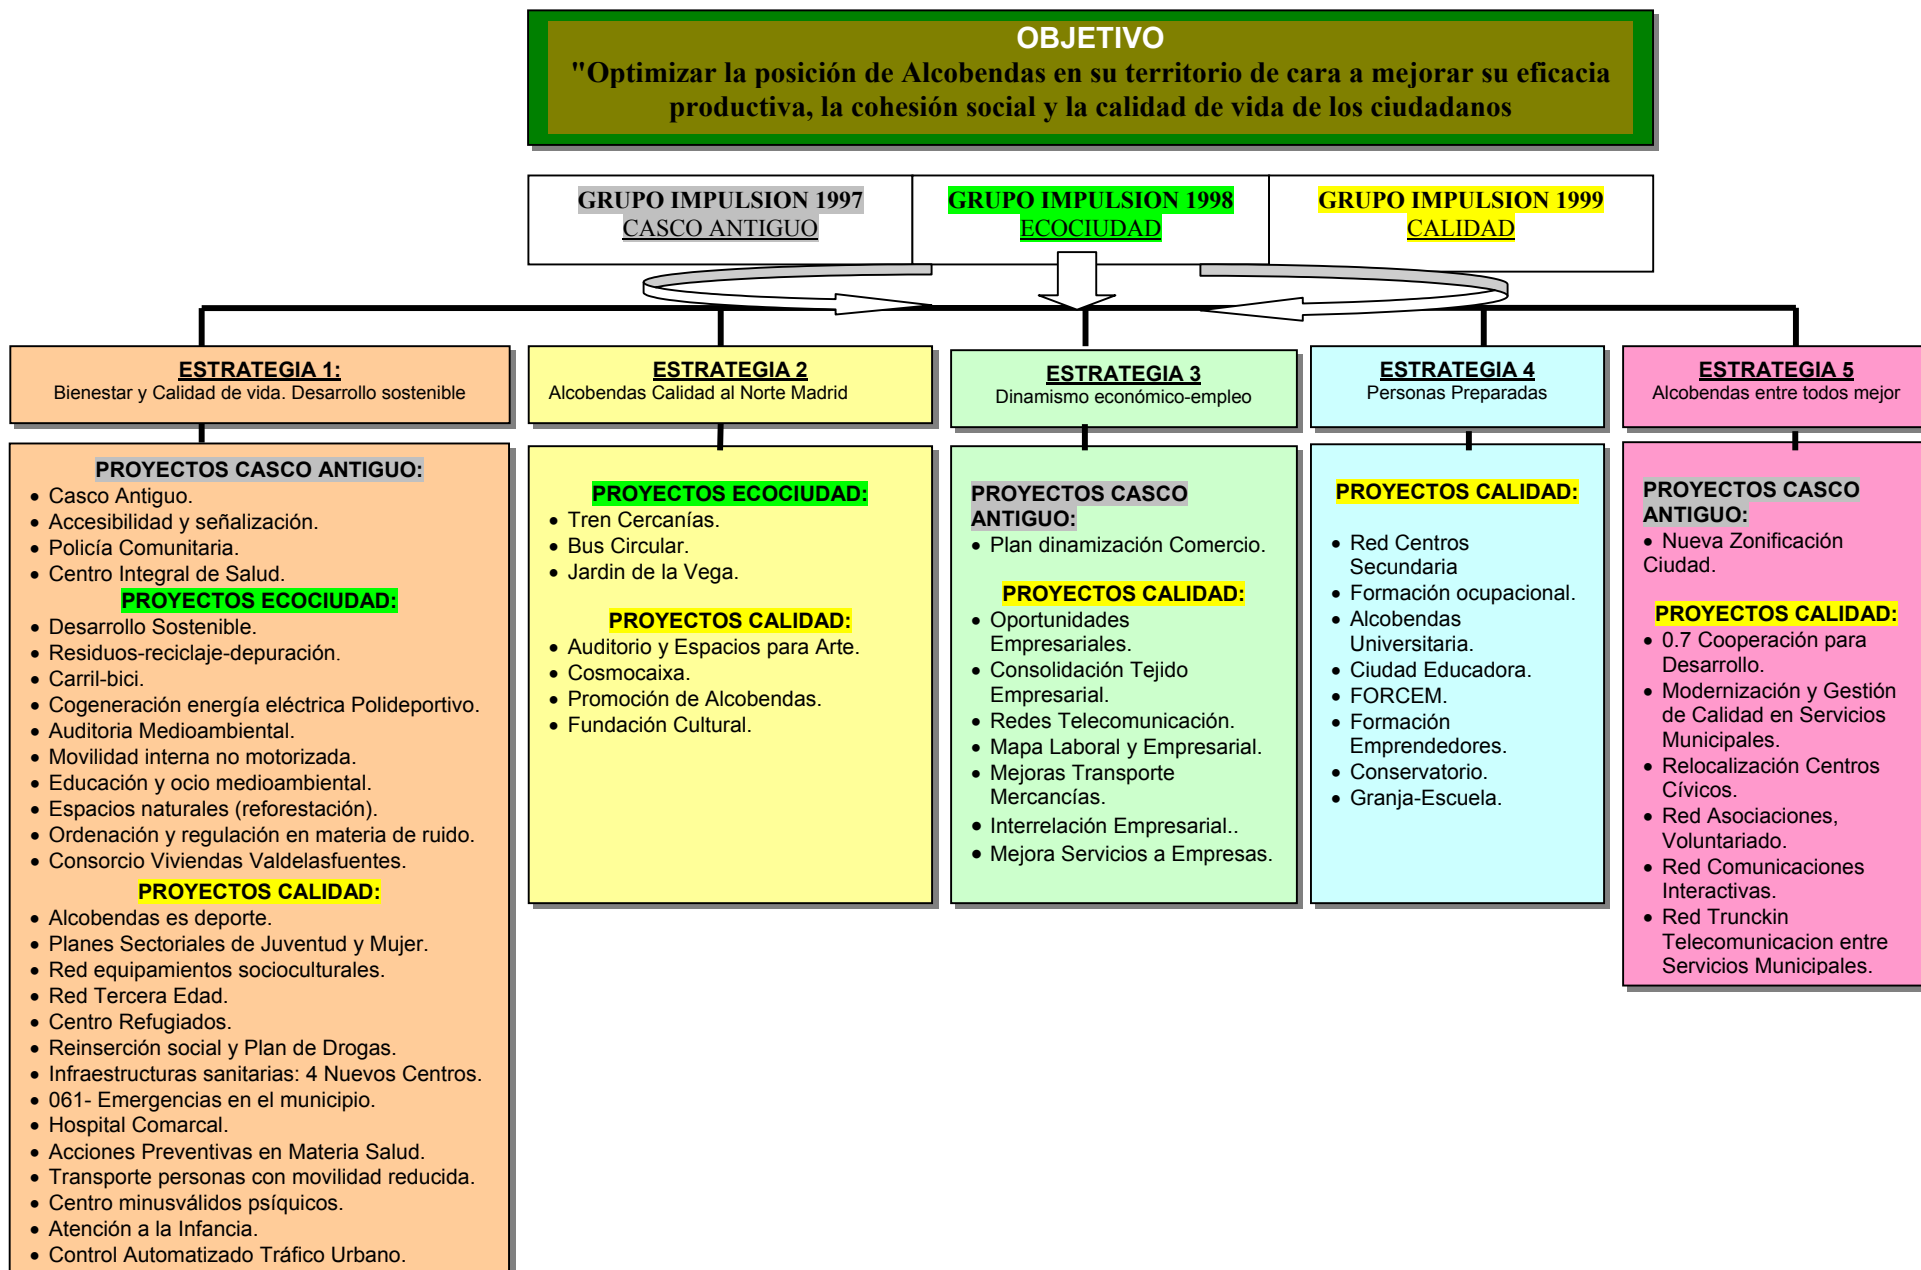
OBJETIVO
"Optimizar la posición de Alcobendas en su territorio de cara a mejorar su eficacia productiva, la cohesión social y la calidad de vida de los ciudadanos

GRUPO IMPULSION 1997
CASCO ANTIGUO

GRUPO IMPULSION 1998
ECOCIUDAD

GRUPO IMPULSION 1999
CALIDAD

ESTRATEGIA 1:
Bienestar y Calidad de vida. Desarrollo sostenible

PROYECTOS CASCO ANTIGUO:
• Casco Antiguo.
• Accesibilidad y señalización.
• Policía Comunitaria.
• Centro Integral de Salud.
PROYECTOS ECOCIUDAD:
• Desarrollo Sostenible.
• Residuos-reciclaje-depuración.
• Carril-bici.
• Cogeneración energía eléctrica Polideportivo.
• Auditoria Medioambiental.
• Movilidad interna no motorizada.
• Educación y ocio medioambiental.
• Espacios naturales (reforestación).
• Ordenación y regulación en materia de ruido.
• Consorcio Viviendas Valdelasfuentes.
PROYECTOS CALIDAD:
• Alcobendas es deporte.
• Planes Sectoriales de Juventud y Mujer.
• Red equipamientos socioculturales.
• Red Tercera Edad.
• Centro Refugiados.
• Reinserción social y Plan de Drogas.
• Infraestructuras sanitarias: 4 Nuevos Centros.
• 061- Emergencias en el municipio.
• Hospital Comarcal.
• Acciones Preventivas en Materia Salud.
• Transporte personas con movilidad reducida.
• Centro minusválidos psíquicos.
• Atención a la Infancia.
• Control Automatizado Tráfico Urbano.

ESTRATEGIA 2
Alcobendas Calidad al Norte Madrid

PROYECTOS ECOCIUDAD:
• Tren Cercanías.
• Bus Circular.
• Jardin de la Vega.

PROYECTOS CALIDAD:
• Auditorio y Espacios para Arte.
• Cosmocaixa.
• Promoción de Alcobendas.
• Fundación Cultural.

ESTRATEGIA 3
Dinamismo económico-empleo

PROYECTOS CASCO ANTIGUO:
• Plan dinamización Comercio.

PROYECTOS CALIDAD:
• Oportunidades Empresariales.
• Consolidación Tejido Empresarial.
• Redes Telecomunicación.
• Mapa Laboral y Empresarial.
• Mejoras Transporte Mercancías.
• Interrelación Empresarial..
• Mejora Servicios a Empresas.

ESTRATEGIA 4
Personas Preparadas

PROYECTOS CALIDAD:
• Red Centros Secundaria
• Formación ocupacional.
• Alcobendas Universitaria.
• Ciudad Educadora.
• FORCEM.
• Formación Emprendedores.
• Conservatorio.
• Granja-Escuela.

ESTRATEGIA 5
Alcobendas entre todos mejor

PROYECTOS CASCO ANTIGUO:
• Nueva Zonificación Ciudad.

PROYECTOS CALIDAD:
• 0.7 Cooperación para Desarrollo.
• Modernización y Gestión de Calidad en Servicios Municipales.
• Relocalización Centros Cívicos.
• Red Asociaciones, Voluntariado.
• Red Comunicaciones Interactivas.
• Red Trunckin Telecomunicacion entre Servicios Municipales.